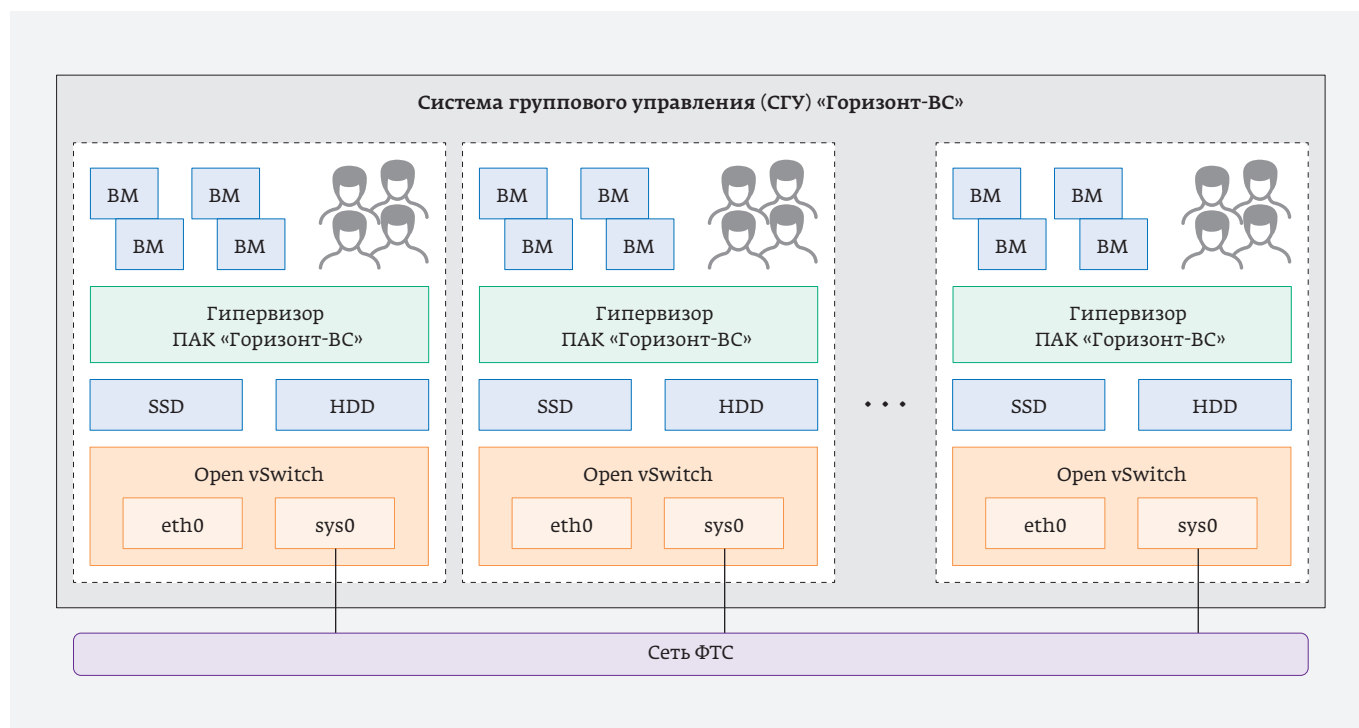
Система группового управления (СГУ) «Горизонт-ВС»

ВМ
ВМ
ВМ
ВМ

Гипервизор
ПАК «Горизонт-ВС»

SSD
HDD

Open vSwitch
eth0
sys0

ВМ
ВМ
ВМ
ВМ

Гипервизор
ПАК «Горизонт-ВС»

SSD
HDD

Open vSwitch
eth0
sys0

ВМ
ВМ
ВМ
ВМ

Гипервизор
ПАК «Горизонт-ВС»

SSD
HDD

Open vSwitch
eth0
sys0

Сеть ФТС